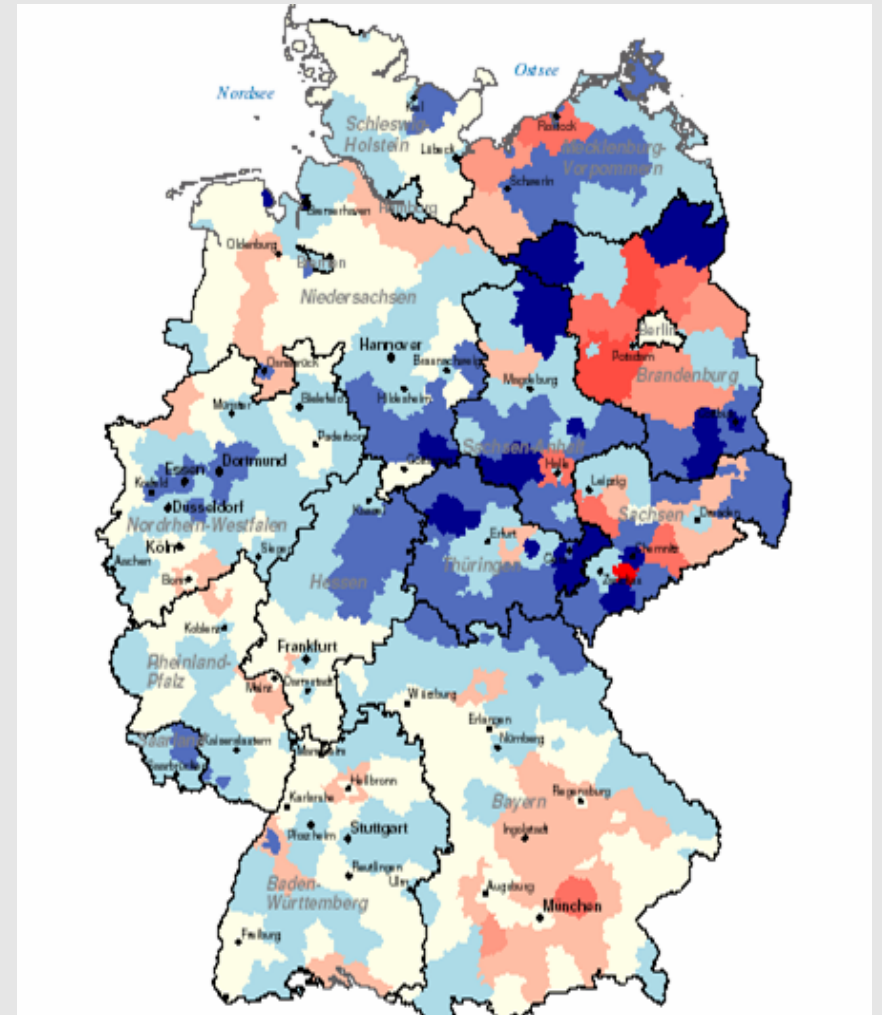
Nordsee

Ostsee

Kiel

Schleswig-Holstein

Lübeck

Rostock

Mecklenburg-Vorpommern

Schwerin

Bremerhaven

Hamburg

Oldenburg

Bremen

Niedersachsen

Berlin

Potsdam

Brandenburg

Hannover

Braunschweig

Osnabrück

Magdeburg

Münster

Bielefeld

Hildesheim

Paderborn

Sachsen-Anhalt

Göttingen

Halle

Essen

Dortmund

Krefeld

Düsseldorf

Leipzig

Kassel

Nordrhein-Westfalen

Sachsen

Dresden

Köln

Siegen

Erfurt

Aachen

Thüringen

Chemnitz

Bonn

Zwickau

Hessen

Koblenz

Rheinland-Pfalz

Frankfurt

Darmstadt

Mainz

Würzburg

Erlangen

Nürnberg

Saarland

Kaiserslautern

Saarbrücken

Mannheim

Heilbronn

Bayern

Regensburg

Karlsruhe

Stuttgart

Ingolstadt

Pforzheim

Reutlingen

Ulm

Baden-Württemberg

Augsburg

München

Freiburg